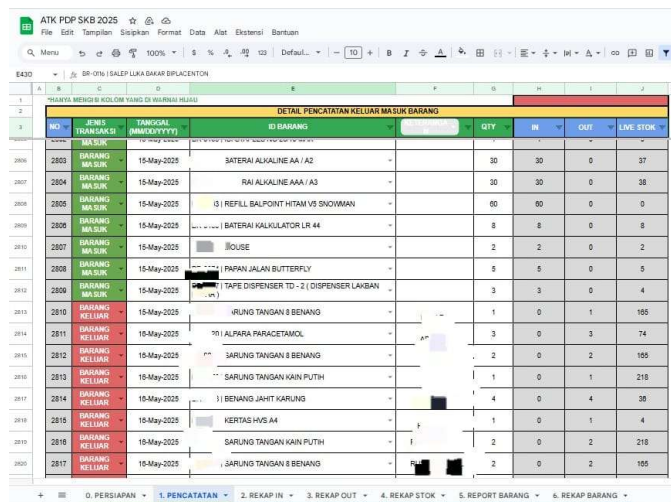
ATK PDP SKB 2025

File Edit Tampilan Sisipkan Format Data Alat Ekstensi Bantuan

Menu 100% $ % .0 .00 123 Defaul... 10 B I

E430 BR-0116 | SALEP LUKA BAKAR BIPLACENTON

*HANYA MENGISI KOLOM YANG DI WARNAI HIJAU

DETAIL PENCATATAN KELUAR MASUK BARANG

| NO | JENIS TRANSAKSI | TANGGAL (MM/DD/YYYY) | ID BARANG | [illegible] | QTY | IN | OUT | LIVE STOK |
|---|---|---|---|---|---|---|---|---|
| 2803 | BARANG MASUK | 15-May-2025 | BATERAI ALKALINE AA / A2 | | 30 | 30 | 0 | 37 |
| 2804 | BARANG MASUK | 15-May-2025 | RAI ALKALINE AAA / A3 | | 30 | 30 | 0 | 38 |
| 2805 | BARANG MASUK | 15-May-2025 | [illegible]3 \| REFILL BALPOINT HITAM V5 SNOWMAN | | 60 | 60 | 0 | 0 |
| 2806 | BARANG MASUK | 15-May-2025 | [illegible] \| BATERAI KALKULATOR LR 44 | | 8 | 8 | 0 | 8 |
| 2807 | BARANG MASUK | 15-May-2025 | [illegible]IOUSE | | 2 | 2 | 0 | 2 |
| 2808 | BARANG MASUK | 15-May-2025 | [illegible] \| PAPAN JALAN BUTTERFLY | | 5 | 5 | 0 | 5 |
| 2809 | BARANG MASUK | 15-May-2025 | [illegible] \| TAPE DISPENSER TD - 2 ( DISPENSER LAKBAN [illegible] | | 3 | 3 | 0 | 4 |
| 2810 | BARANG KELUAR | 16-May-2025 | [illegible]RUNG TANGAN 8 BENANG | | 1 | 0 | 1 | 165 |
| 2811 | BARANG KELUAR | 16-May-2025 | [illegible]\| ALPARA PARACETAMOL | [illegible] | 3 | 0 | 3 | 74 |
| 2812 | BARANG KELUAR | 16-May-2025 | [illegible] SARUNG TANGAN 8 BENANG | | 2 | 0 | 2 | 165 |
| 2813 | BARANG KELUAR | 16-May-2025 | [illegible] SARUNG TANGAN KAIN PUTIH | | 1 | 0 | 1 | 218 |
| 2814 | BARANG KELUAR | 16-May-2025 | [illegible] \| BENANG JAHIT KARUNG | | 4 | 0 | 4 | 36 |
| 2815 | BARANG KELUAR | 16-May-2025 | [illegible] KERTAS HVS A4 | | 1 | 0 | 1 | 4 |
| 2816 | BARANG KELUAR | 16-May-2025 | SARUNG TANGAN KAIN PUTIH | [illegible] | 2 | 0 | 2 | 218 |
| 2817 | BARANG KELUAR | 16-May-2025 | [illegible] SARUNG TANGAN 8 BENANG | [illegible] | 2 | 0 | 2 | 165 |

+ ≡ 0. PERSIAPAN 1. PENCATATAN 2. REKAP IN 3. REKAP OUT 4. REKAP STOK 5. REPORT BARANG 6. REKAP BARANG